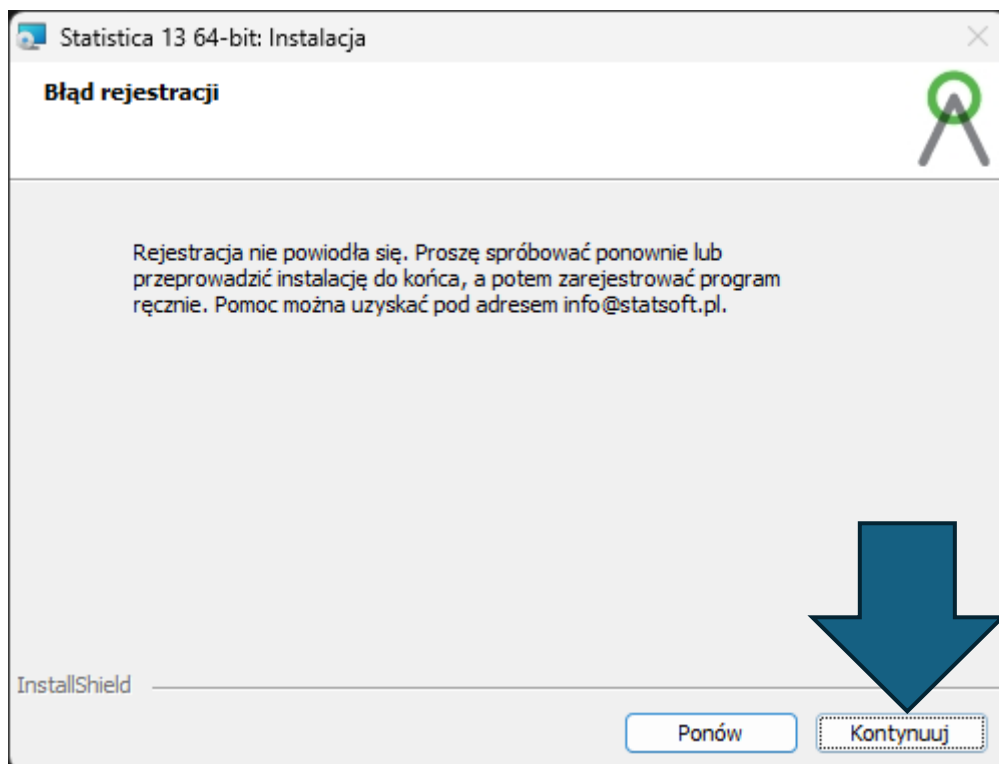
Statistica 13 64-bit: Instalacja

Błąd rejestracji

Rejestracja nie powiodła się. Proszę spróbować ponownie lub przeprowadzić instalację do końca, a potem zarejestrować program ręcznie. Pomoc można uzyskać pod adresem info@statsoft.pl.

InstallShield

Ponów

Kontynuuj